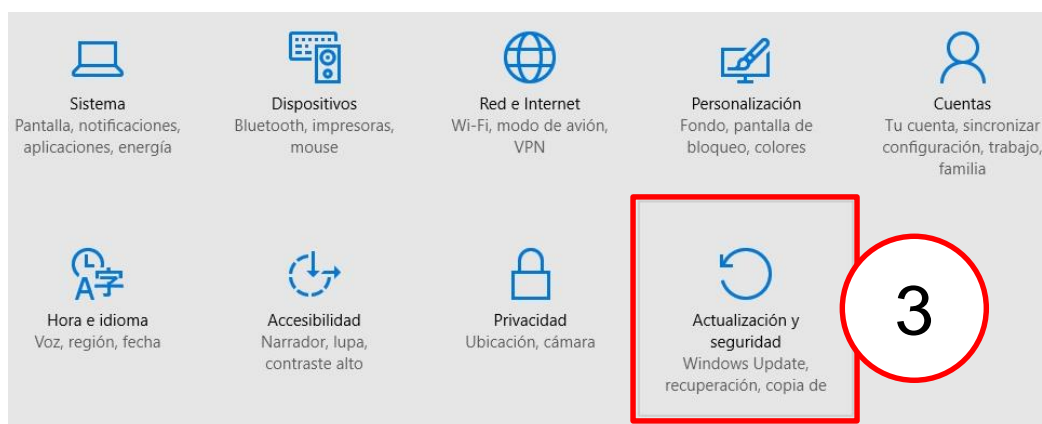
Sistema
Pantalla, notificaciones, aplicaciones, energía

Dispositivos
Bluetooth, impresoras, mouse

Red e Internet
Wi-Fi, modo de avión, VPN

Personalización
Fondo, pantalla de bloqueo, colores

Cuentas
Tu cuenta, sincronizar configuración, trabajo, familia

Hora e idioma
Voz, región, fecha

Accesibilidad
Narrador, lupa, contraste alto

Privacidad
Ubicación, cámara

Actualización y seguridad
Windows Update, recuperación, copia de

3